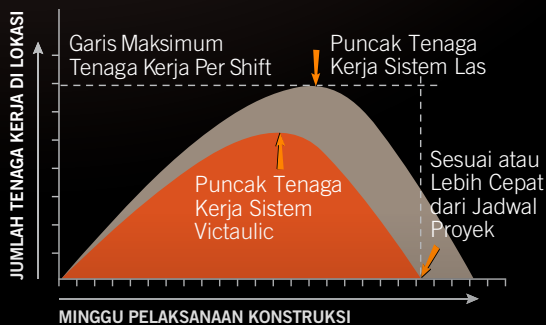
JUMLAH TENAGA KERJA DI LOKASI

Garis Maksimum Tenaga Kerja Per Shift

Puncak Tenaga Kerja Sistem Las

Puncak Tenaga Kerja Sistem Victaulic

Sesuai atau Lebih Cepat dari Jadwal Proyek

MINGGU PELAKSANAAN KONSTRUKSI